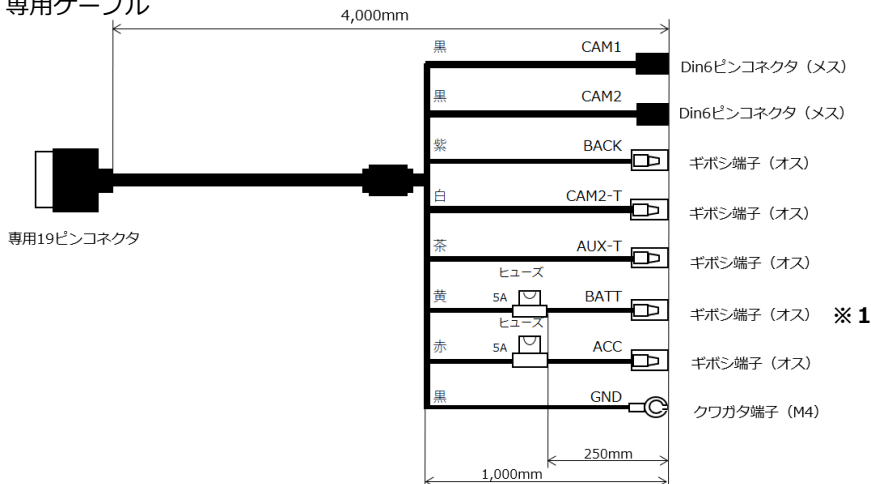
専用ケーブル

4,000mm

黒 CAM1 Din6ピンコネクタ（メス）

黒 CAM2 Din6ピンコネクタ（メス）

紫 BACK ギボシ端子（オス）

白 CAM2-T ギボシ端子（オス）

茶 AUX-T ギボシ端子（オス）

ヒューズ
黄 5A BATT ギボシ端子（オス） ※1

ヒューズ
赤 5A ACC ギボシ端子（オス）

黒 GND クワガタ端子（M4）

専用19ピンコネクタ

250mm

1,000mm